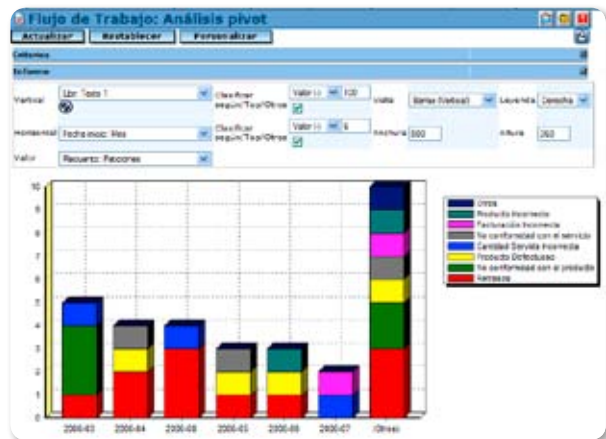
Flujo de Trabajo: Análisis pivot

Actualizar | Restablecer | Personalizar

Criterios

Esfumar

Vertical | Libr. Texto 1 | Clasificar según Top/Otros | Valor (-) | 100 | Vista | Barras (Vertical) | Leyenda | Derecha

Horizontal | Fecha inicio: Mes | Clasificar según Top/Otros | Valor (-) | 6 | Anchura | 800 | Altura | 260

Valor | Recuento: Peticiones

10
9
8
7
6
5
4
3
2
1
0

2006-03 2006-04 2006-08 2006-05 2006-06 2006-07 (Otros)

Otros
Producto Incorrecto
Facturación Incorrecta
No conformidad con el servicio
Cantidad Servida Incorrecta
Producto Defectuoso
No conformidad con el producto
Retraso